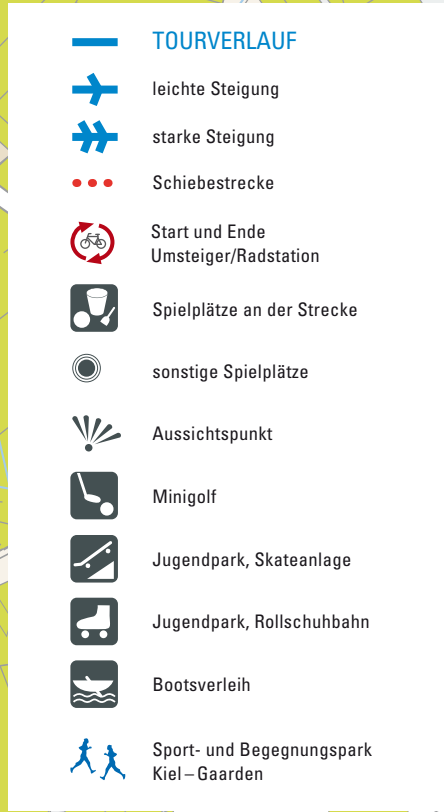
TOURVERLAUF

leichte Steigung

starke Steigung

Schiebestrecke

Start und Ende
Umsteiger/Radstation

Spielplätze an der Strecke

sonstige Spielplätze

Aussichtspunkt

Minigolf

Jugendpark, Skateanlage

Jugendpark, Rollschuhbahn

Bootsverleih

Sport- und Begegnungspark
Kiel – Gaarden